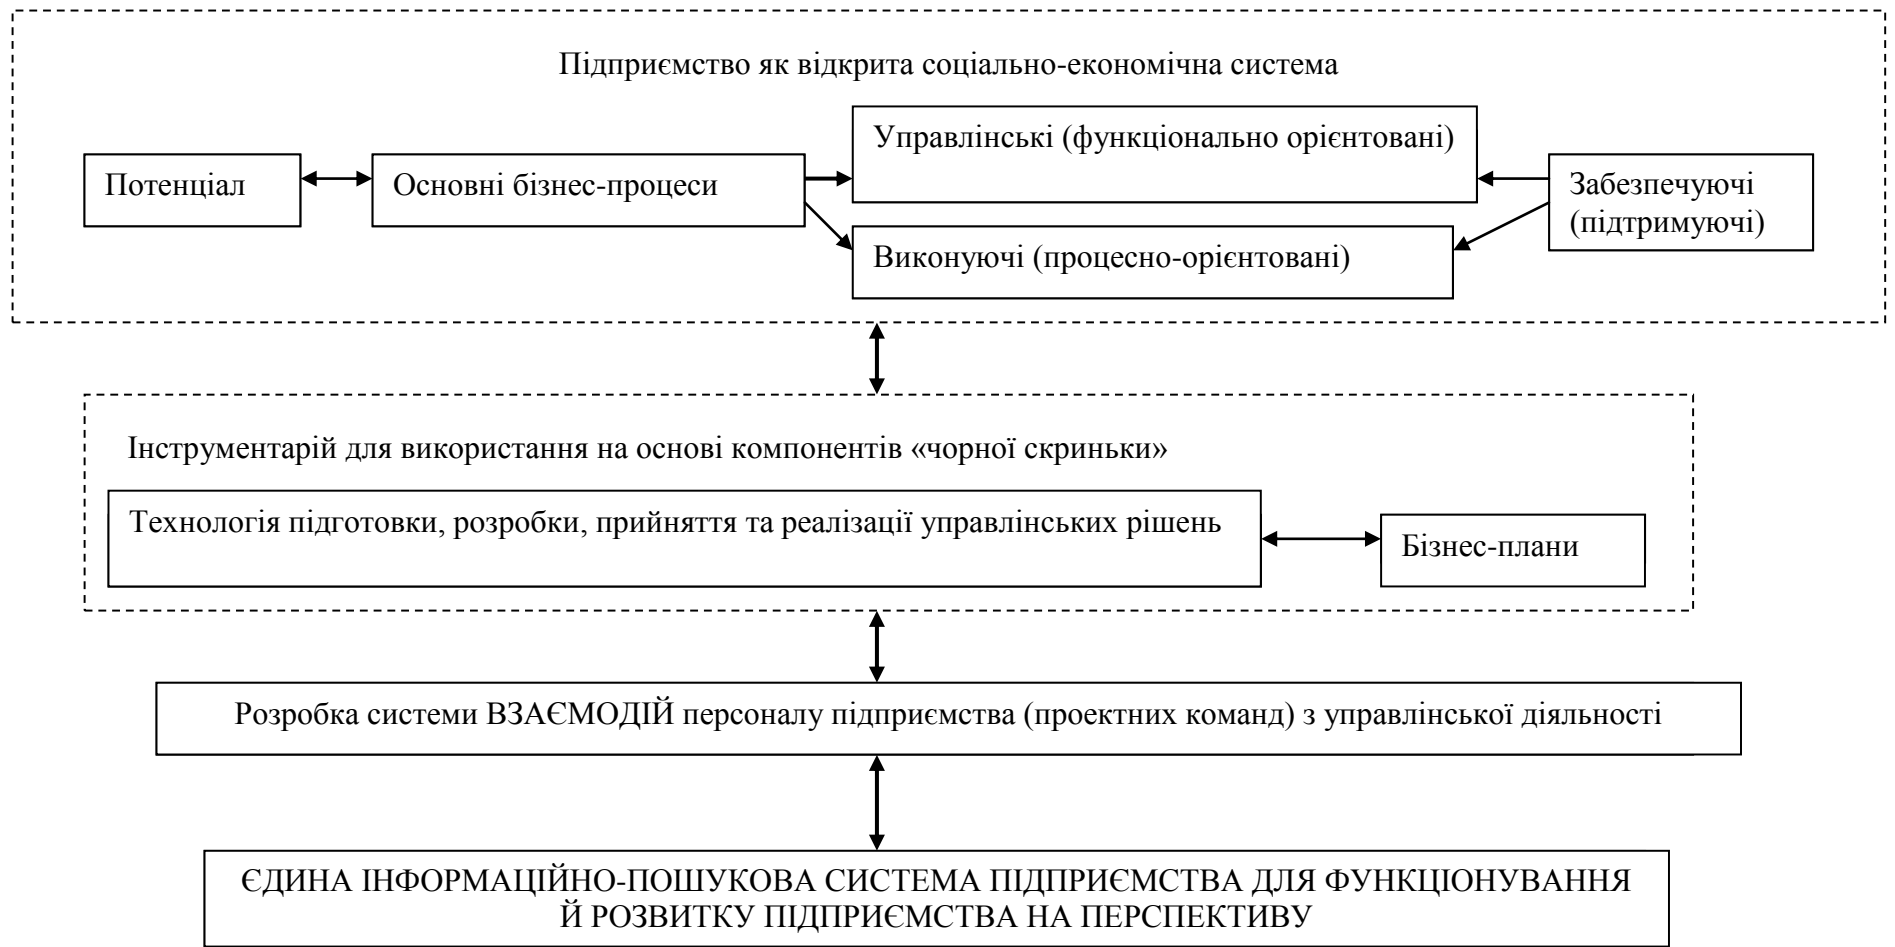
Підприємство як відкрита соціально-економічна система

Потенціал

Основні бізнес-процеси

Управлінські (функціонально орієнтовані)

Виконуючі (процесно-орієнтовані)

Забезпечуючі (підтримуючі)

Інструментарій для використання на основі компонентів «чорної скриньки»

Технологія підготовки, розробки, прийняття та реалізації управлінських рішень

Бізнес-плани

Розробка системи ВЗАЄМОДІЙ персоналу підприємства (проектних команд) з управлінської діяльності

ЄДИНА ІНФОРМАЦІЙНО-ПОШУКОВА СИСТЕМА ПІДПРИЄМСТВА ДЛЯ ФУНКЦІОНУВАННЯ Й РОЗВИТКУ ПІДПРИЄМСТВА НА ПЕРСПЕКТИВУ